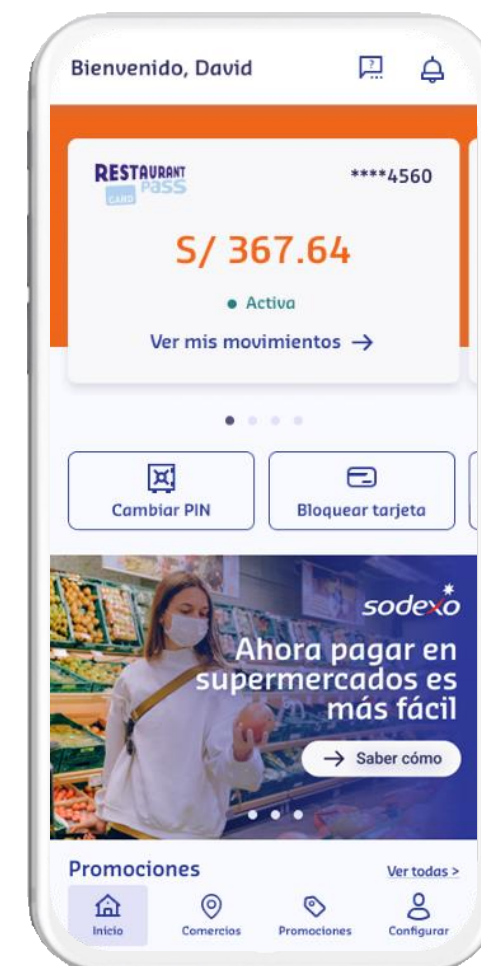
Bienvenido, David

RESTAURANT PASS CARD

****4560

S/ 367.64

• Activa

Ver mis movimientos →

Cambiar PIN

Bloquear tarjeta

sodexo

Ahora pagar en supermercados es más fácil

→ Saber cómo

Promociones

Ver todas >

Inicio

Comercios

Promociones

Configurar